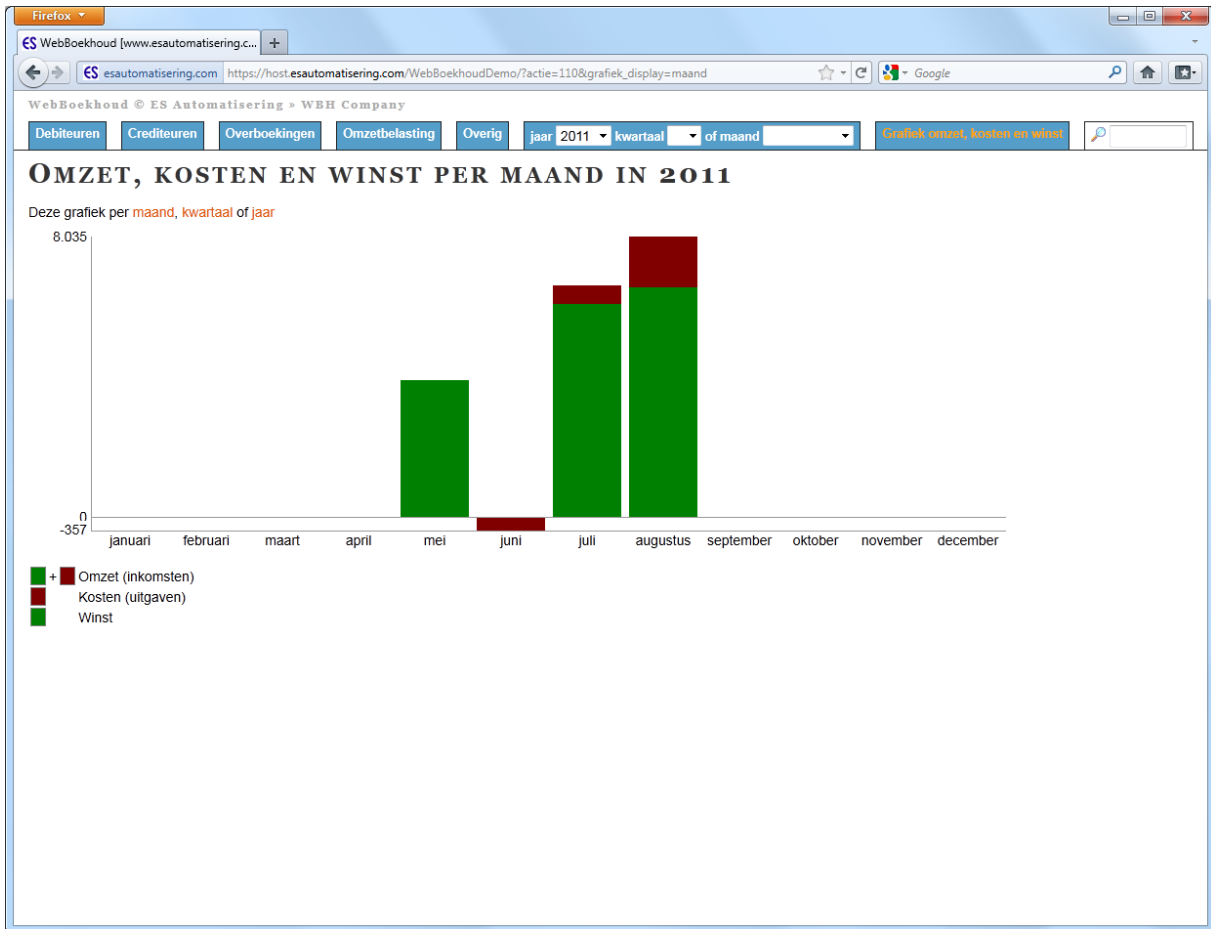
Firefox

WebBoekhoud [www.esautomatisering.c... +

esautomatisering.com https://host.esautomatisering.com/WebBoekhoudDemo/?actie=110&grafiek_display=maand

Google

WebBoekhoud © ES Automatisering » WBH Company

Debiteuren Crediteuren Overboekingen Omzetbelasting Overig jaar 2011 kwartaal of maand Grafiek omzet, kosten en winst

OMZET, KOSTEN EN WINST PER MAAND IN 2011

Deze grafiek per maand, kwartaal of jaar

8.035

0

-357

januari februari maart april mei juni juli augustus september oktober november december

+ Omzet (inkomsten)

Kosten (uitgaven)

Winst